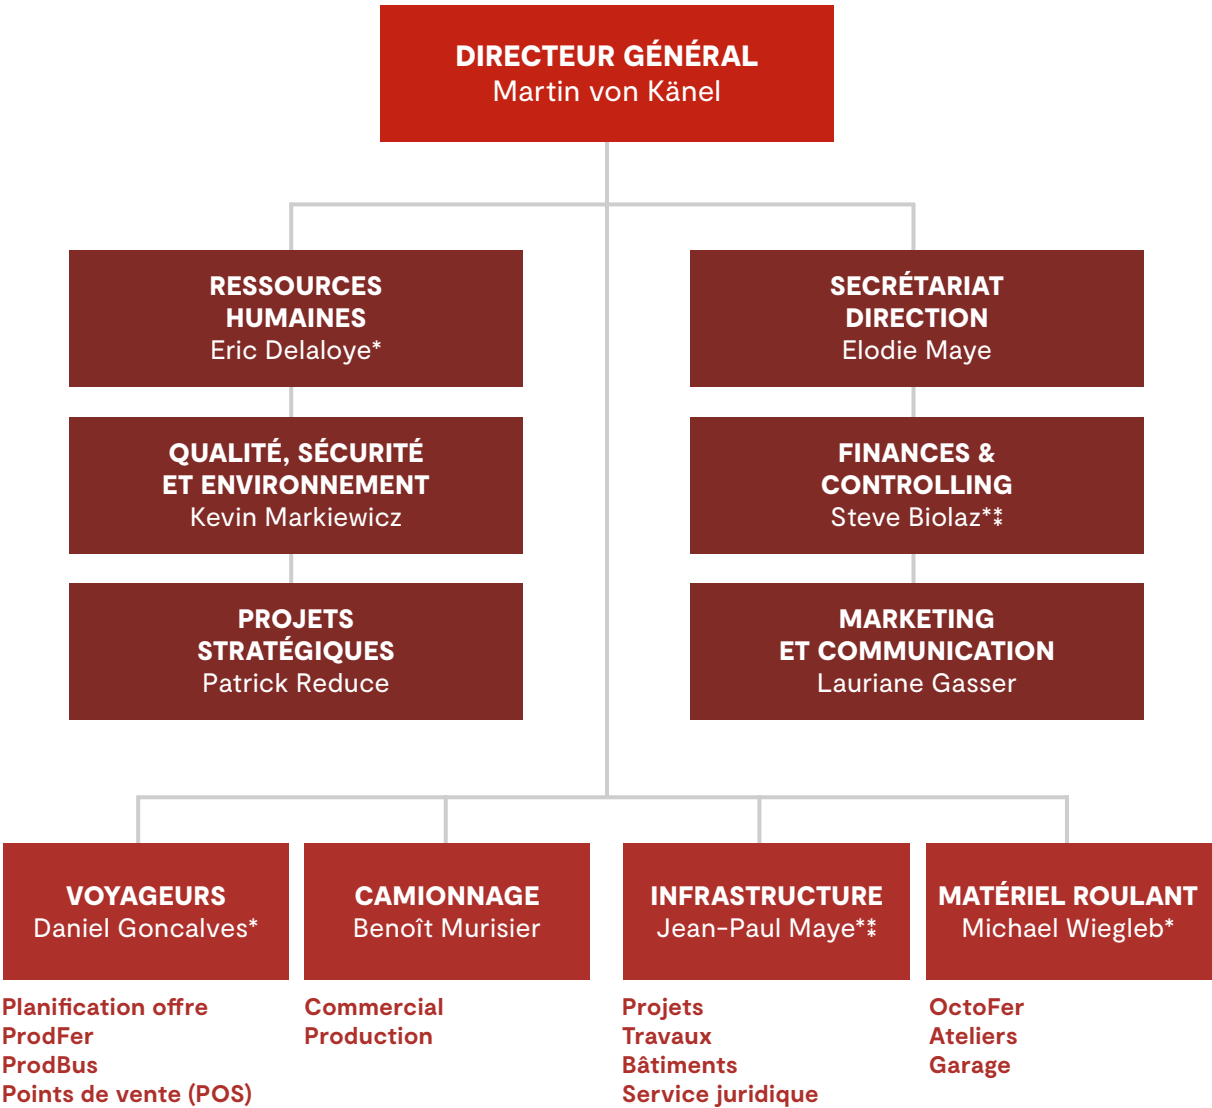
DIRECTEUR GÉNÉRAL
Martin von Känel

RESSOURCES HUMAINES
Eric Delaloye*

QUALITÉ, SÉCURITÉ ET ENVIRONNEMENT
Kevin Markiewicz

PROJETS STRATÉGIQUES
Patrick Reduce

SECRÉTARIAT DIRECTION
Elodie Maye

FINANCES & CONTROLLING
Steve Biolaz**

MARKETING ET COMMUNICATION
Lauriane Gasser

VOYAGEURS
Daniel Goncalves*

Planification offre
ProdFer
ProdBus
Points de vente (POS)

CAMIONNAGE
Benoît Murisier

Commercial
Production

INFRASTRUCTURE
Jean-Paul Maye**

Projets
Travaux
Bâtiments
Service juridique

MATÉRIEL ROULANT
Michael Wiegleb*

OctoFer
Ateliers
Garage